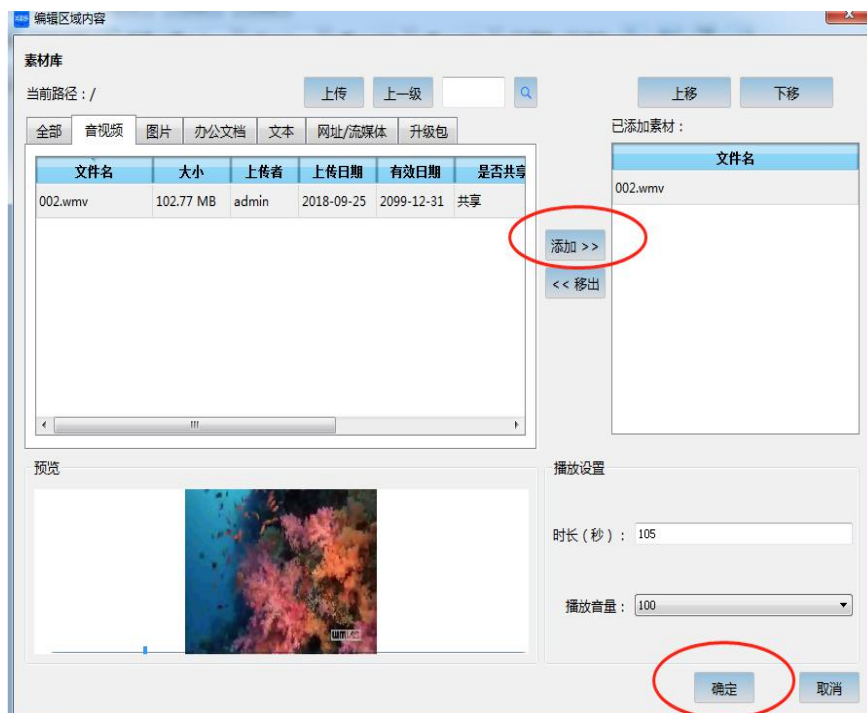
编辑区域内容

素材库

当前路径：/

上传 上一级

上移 下移

全部 音视频 图片 办公文档 文本 网址/流媒体 升级包

已添加素材：

| 文件名 | 大小 | 上传者 | 上传日期 | 有效日期 | 是否共享 |
|---|---|---|---|---|---|
| 002.wmv | 102.77 MB | admin | 2018-09-25 | 2099-12-31 | 共享 |

| 文件名 |
|---|
| 002.wmv |

添加 >>

<< 移出

预览

播放设置

时长（秒）： 105

播放音量： 100

确定 取消